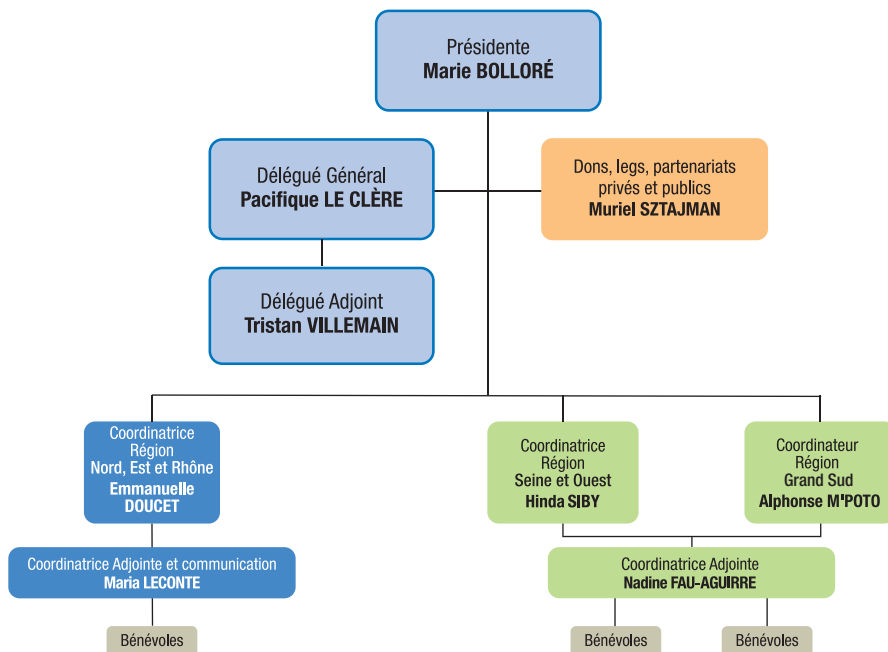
Présidente
Marie BOLLORÉ

Délégué Général
Pacifique LE CLÈRE

Dons, legs, partenariats privés et publics
Muriel SZTAJMAN

Délégué Adjoint
Tristan VILLEMAIN

Coordinatrice Région Nord, Est et Rhône
Emmanuelle DOUCET

Coordinatrice Région Seine et Ouest
Hinda SIBY

Coordinateur Région Grand Sud
Alphonse M'POTO

Coordinatrice Adjointe et communication
Maria LECONTE

Coordinatrice Adjointe
Nadine FAU-AGUIRRE

Bénévoles

Bénévoles

Bénévoles